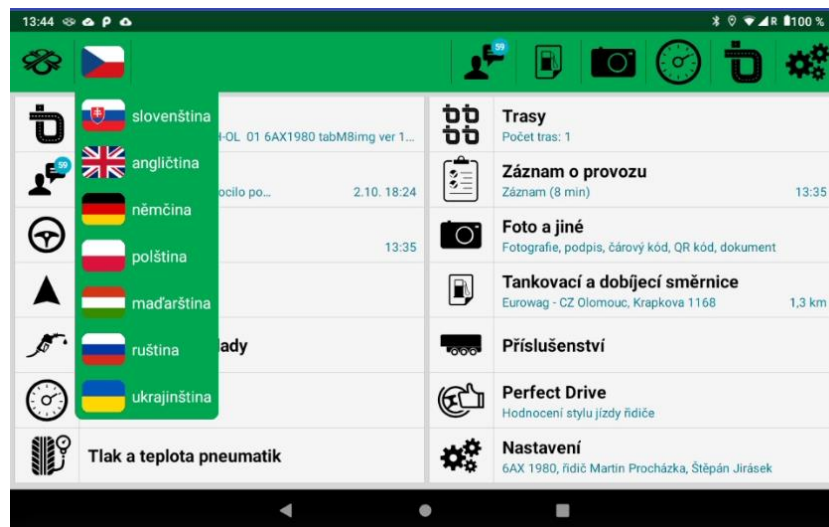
13:44

100 %

59

slovenština

-OL 01 6AX1980 tabM8img ver 1...

angličtina

59

ocilo po...

2.10. 18:24

němčina

13:35

polština

maďarština

ruština

ady

ukrajinština

Tlak a teplota pneumatik

Trasy
Počet tras: 1

Záznam o provozu
Záznam (8 min) 13:35

Foto a jiné
Fotografie, podpis, čárový kód, QR kód, dokument

Tankovací a dobíjecí směrnice
Eurowag - CZ Olomouc, Krapkova 1168 1,3 km

Příslušenství

Perfect Drive
Hodnocení stylu jízdy řidiče

Nastavení
6AX 1980, řidič Martin Procházka, Štěpán Jirásek